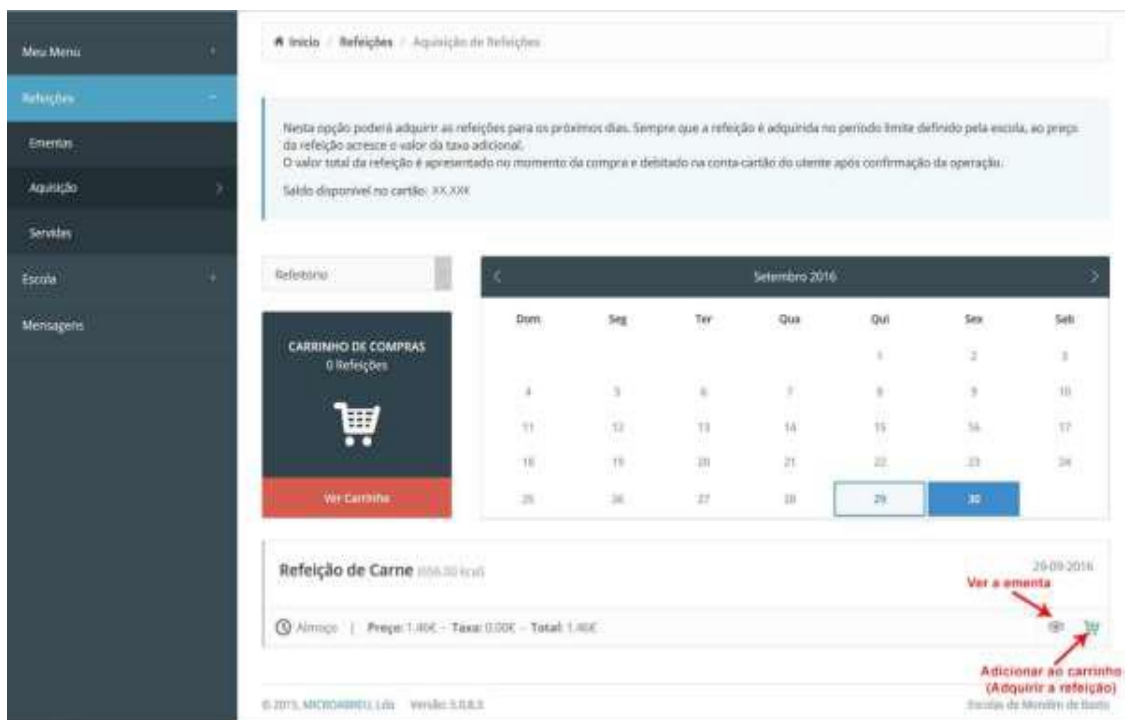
Meu Menu

Refeições

Ementas

Aquisição

Servidas

Escola

Mensagens

Início / Refeições / Aquisição de Refeições

Nesta opção poderá adquirir as refeições para os próximos dias. Sempre que a refeição é adquirida no período limite definido pela escola, ao preço da refeição acresce o valor da taxa adicional.
O valor total da refeição é apresentado no momento da compra e debitado na conta-cartão do utente após confirmação da operação.

Saldo disponível no cartão: XX.XX€

Refeitorio

CARRINHO DE COMPRAS
0 Refeições

Ver Carrinho

Setembro 2016

| Dom | Seg | Ter | Qua | Qui | Sex | Sab |
|---|---|---|---|---|---|---|
| | | | | 1 | 2 | 3 |
| 4 | 5 | 6 | 7 | 8 | 9 | 10 |
| 11 | 12 | 13 | 14 | 15 | 16 | 17 |
| 18 | 19 | 20 | 21 | 22 | 23 | 24 |
| 25 | 26 | 27 | 28 | 29 | 30 | |

Refeição de Carne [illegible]

29-09-2016

Ver a ementa

Almoço | Preço: 1.40€ - Taxa: 0.00€ - Total: 1.40€

Adicionar ao carrinho
(Adquirir a refeição)

© 2015, MICROABREU, Lda. Versão: 5.0.8.3

Escolas de Mondim de Basto